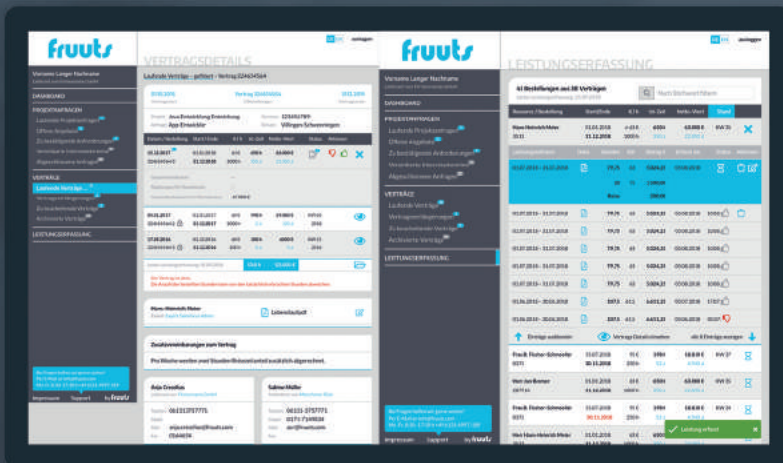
fruuts

Vorname Langer Nachname

DASHBOARD

PROJEKTANFRAGEN
Laufende Projektanfragen
Offene Angebote
Zu bestätigende Anfragen
Abgeschlossene Anfragen

VERTRÄGE
Laufende Verträge
Zu beendende Verträge
Archivierte Verträge

LEISTUNGSERFASSUNG

Impressum Support

VERTRAGSDETAILS

Laufende Verträge › Vertrag 324654564

Projekt: Java Entwicklung Entwicklung
Kunde: App Entwickler
Auftragsnr.: 325456789
Villingen-Schwenningen

Zusatzvereinbarungen zum Vertrag

Pro Woche werden zwei Stunden Reisezeit extra zusätzlich abgerechnet.

Anja Cronillas
Sabine Müller

fruuts

Vorname Langer Nachname

DASHBOARD

PROJEKTANFRAGEN
Laufende Projektanfragen
Offene Angebote
Zu bestätigende Anfragen
Abgeschlossene Anfragen

VERTRÄGE
Laufende Verträge
Zu beendende Verträge
Archivierte Verträge

LEISTUNGSERFASSUNG

Impressum Support

LEISTUNGSERFASSUNG

61 Bestellungen aus 38 Verträgen

Start

Hans-Heinrich Meier
Frau E. Fischer-Schmeißer

Einträge ausblenden
Vertrags-Detailinformation
alle 8 Einträge anzeigen

Leistung erfasst